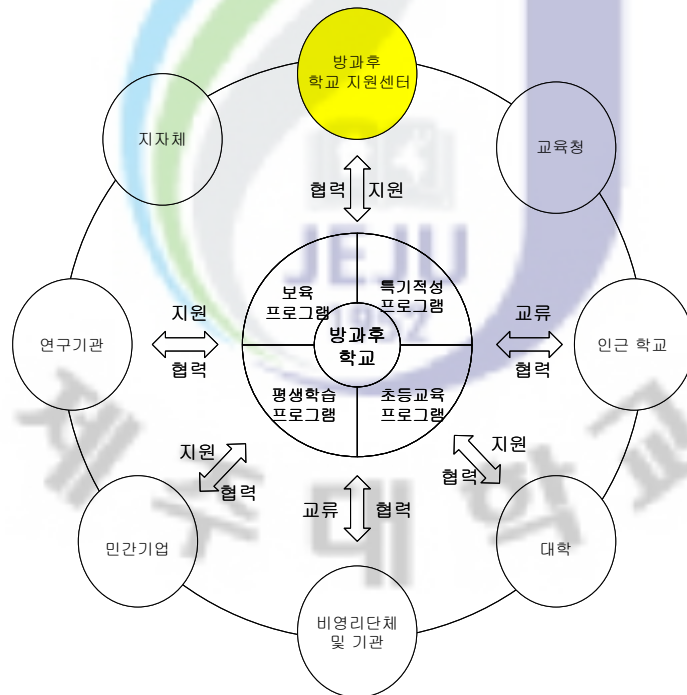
방과후
학교 지원센터

지자체

교육청

협력 지원

JEJU

보육
프로그램

특기적성
프로그램

방과후
학교

평생학습
프로그램

초등교육
프로그램

지원
협력

교류
협력

연구기관

인근 학교

지원
협력

지원
협력

교류 협력

민간기업

대학

비영리단체
및 기관